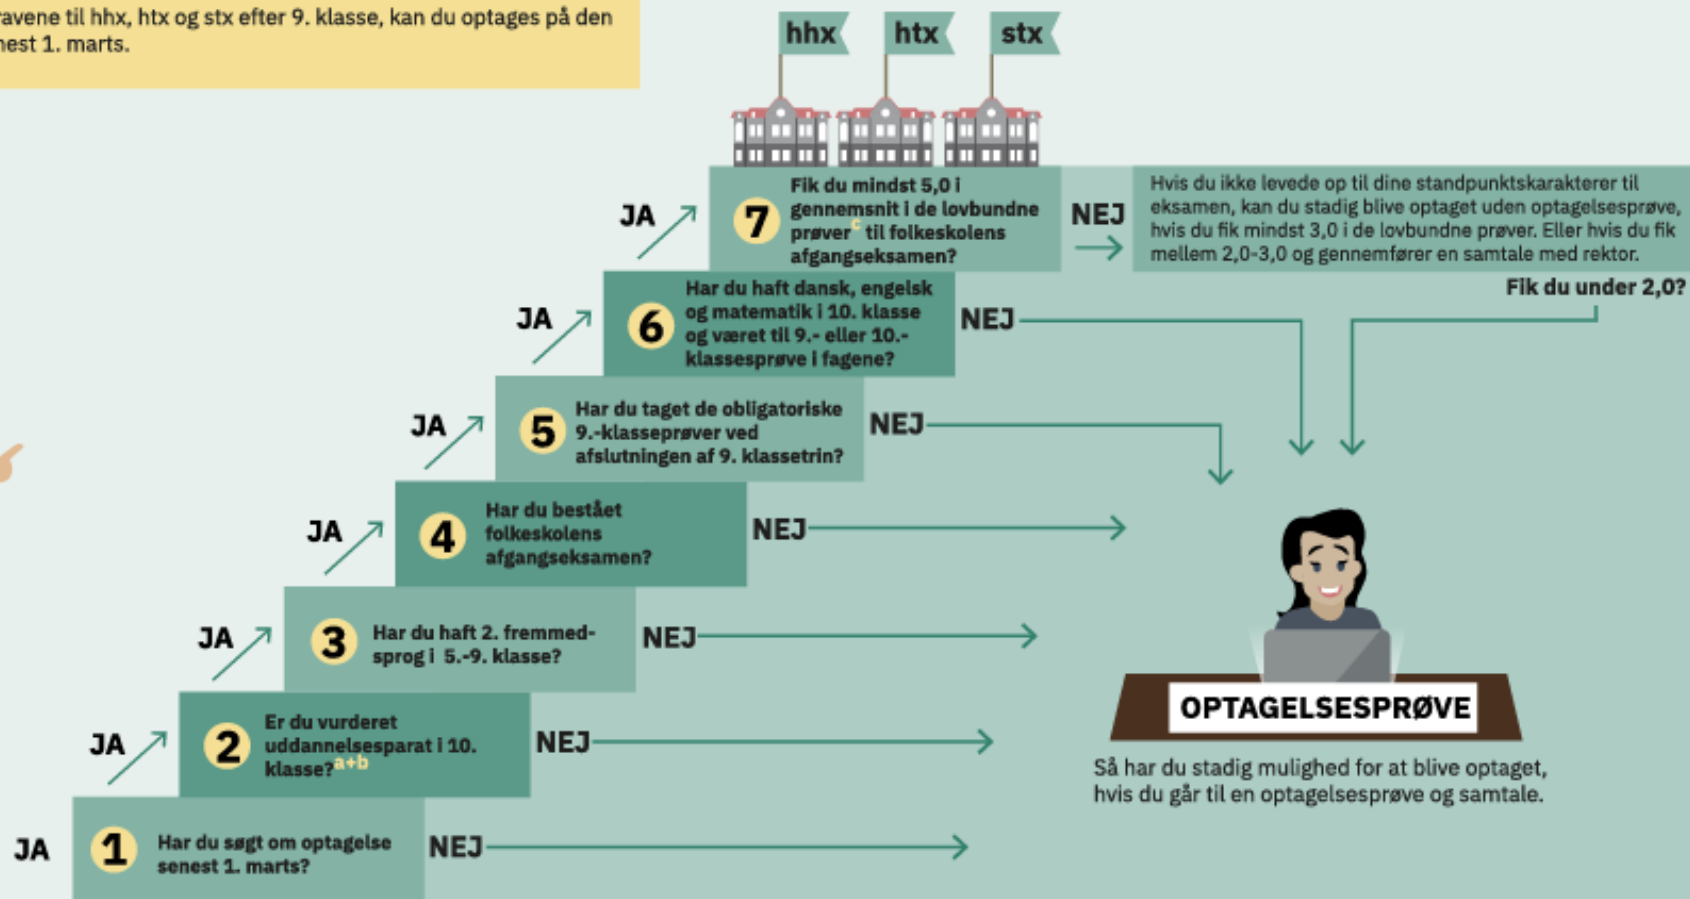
ravene til hhx, htx og stx efter 9. klasse, kan du optages på den nest 1. marts.

hhx htx stx

JA 7 Fik du mindst 5,0 i gennemsnit i de lovbundne prøver$^{c}$ til folkeskolens afgangseksamen? NEJ

Hvis du ikke levede op til dine standpunktskarakterer til eksamen, kan du stadig blive optaget uden optagelsesprøve, hvis du fik mindst 3,0 i de lovbundne prøver. Eller hvis du fik mellem 2,0-3,0 og gennemfører en samtale med rektor.

Fik du under 2,0?

JA 6 Har du haft dansk, engelsk og matematik i 10. klasse og været til 9.- eller 10.-klasseprøve i fagene? NEJ

JA 5 Har du taget de obligatoriske 9.-klasseprøver ved afslutningen af 9. klassetrin? NEJ

JA 4 Har du bestået folkeskolens afgangseksamen? NEJ

JA 3 Har du haft 2. fremmedsprog i 5.-9. klasse? NEJ

JA 2 Er du vurderet uddannelsesparat i 10. klasse?$^{a+b}$ NEJ

JA 1 Har du søgt om optagelse senest 1. marts? NEJ

OPTAGELSESPRØVE

Så har du stadig mulighed for at blive optaget, hvis du går til en optagelsesprøve og samtale.